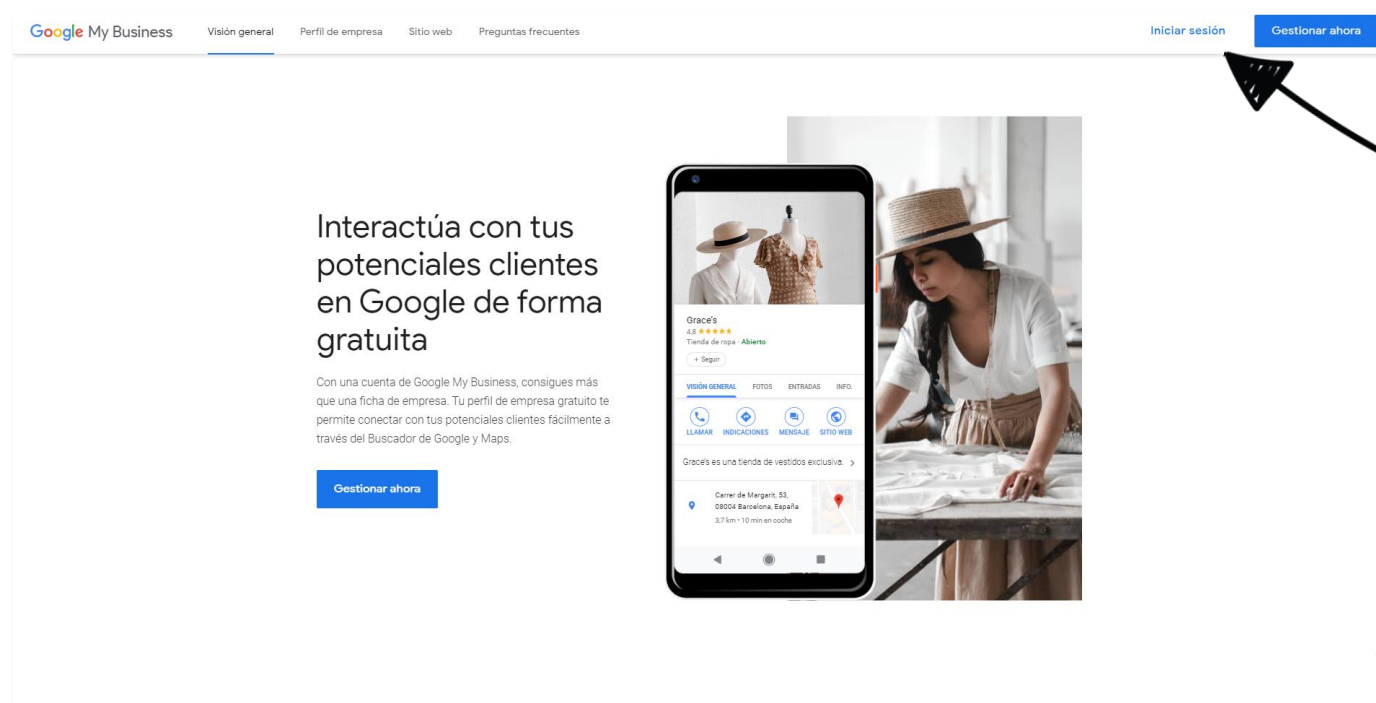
Google My Business Visión general Perfil de empresa Sitio web Preguntas frecuentes Iniciar sesión Gestionar ahora

Interactúa con tus potenciales clientes en Google de forma gratuita

Con una cuenta de Google My Business, consigues más que una ficha de empresa. Tu perfil de empresa gratuito te permite conectar con tus potenciales clientes fácilmente a través del Buscador de Google y Maps.

Gestionar ahora

Grace's
4,8 ★★★★★
Tienda de ropa · Abierto
+ Seguir

VISIÓN GENERAL FOTOS ENTRADAS INFO.

LLAMAR INDICACIONES MENSAJE SITIO WEB

Grace's es una tienda de vestidos exclusiva. >

Carrer de Margarit, 53, 08004 Barcelona, España
3,7 km • 10 min en coche